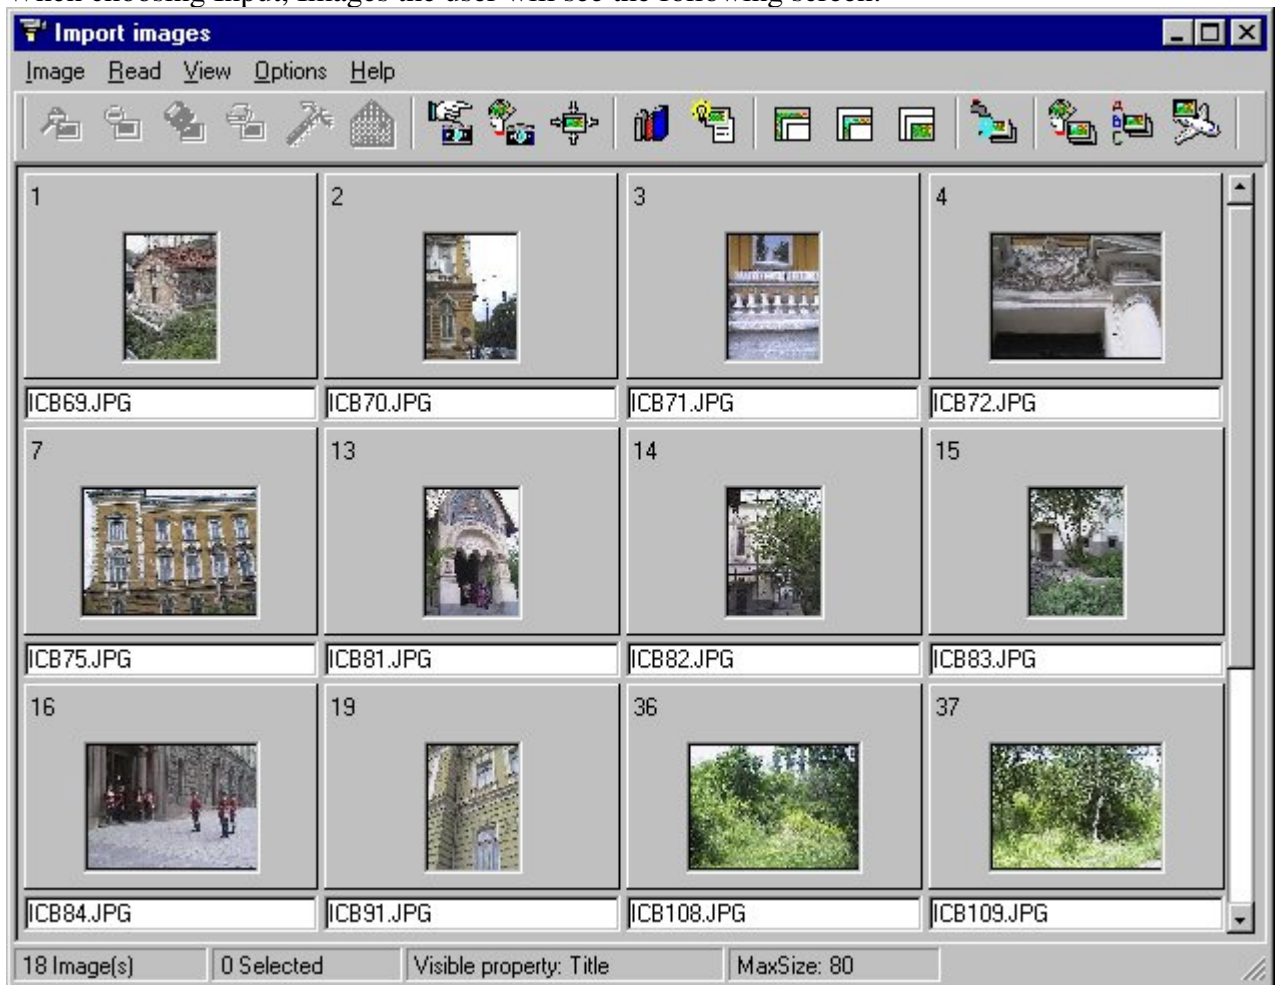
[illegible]

Import images

Image Read View Options Help

1

ICB69.JPG

2

ICB70.JPG

3

ICB71.JPG

4

ICB72.JPG

7

ICB75.JPG

13

ICB81.JPG

14

ICB82.JPG

15

ICB83.JPG

16

ICB84.JPG

19

ICB91.JPG

36

ICB108.JPG

37

ICB109.JPG

18 Image(s) | 0 Selected | Visible property: Title | MaxSize: 80